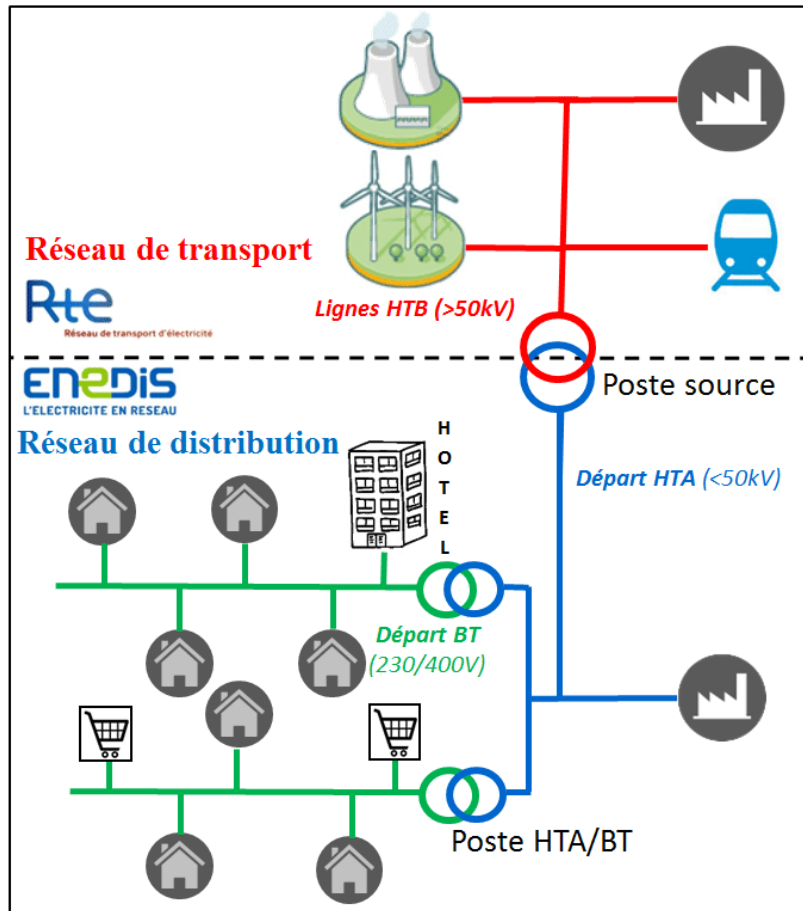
Réseau de transport

Rte
Réseau de transport d'électricité

Lignes HTB (>50kV)

ENEDIS
L'ELECTRICITE EN RESEAU

Poste source

Réseau de distribution

HOTEL

Départ HTA (<50kV)

Départ BT
(230/400V)

Poste HTA/BT